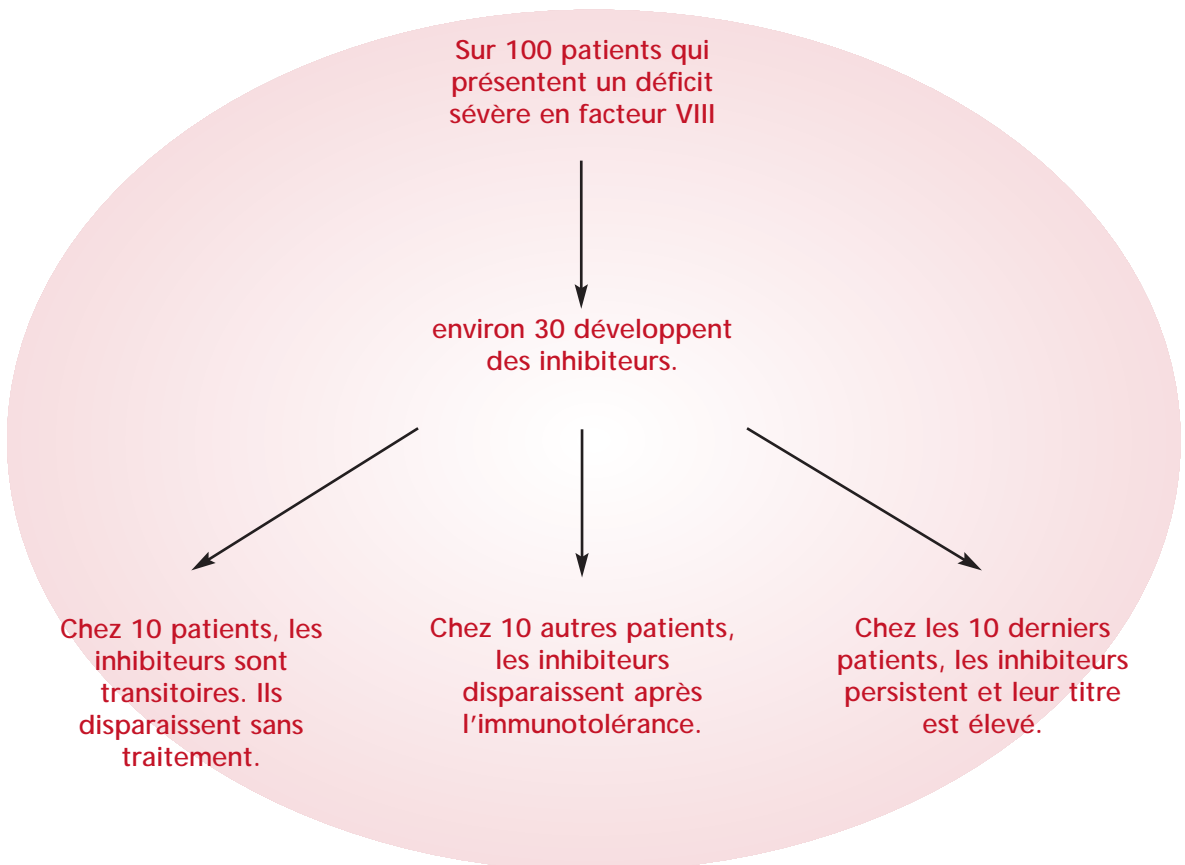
Sur 100 patients qui présentent un déficit sévère en facteur VIII

environ 30 développent des inhibiteurs.

Chez 10 patients, les inhibiteurs sont transitoires. Ils disparaissent sans traitement.

Chez 10 autres patients, les inhibiteurs disparaissent après l'immunotolérance.

Chez les 10 derniers patients, les inhibiteurs persistent et leur titre est élevé.